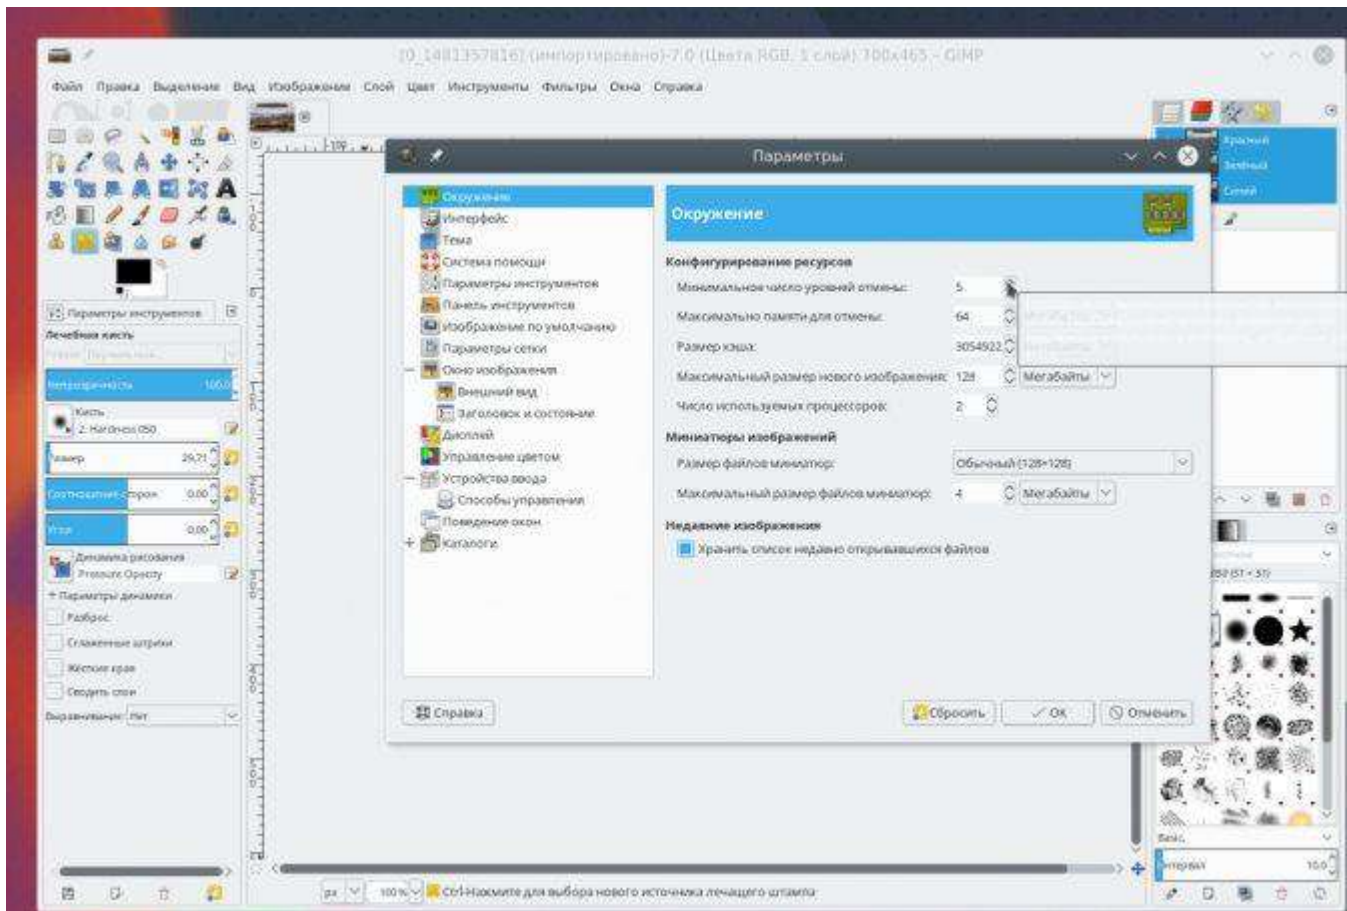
[0_1481357816] (импортировано)-7.0 (Цвета RGB, 1 слой) 700x465 – GIMP

Файл Правка Выделение Вид Изображение Слой Цвет Инструменты Фильтры Окна Справка

Параметры

Окружение
Интерфейс
Тема
Система помощи
Параметры инструментов
Панель инструментов
Изображение по умолчанию
Параметры сетки
Окно изображения
Внешний вид
Заголовок и состояние
Дисплей
Управление цветом
Устройства ввода
Способы управления
Поведение окон
Каталоги

Окружение

Конфигурирование ресурсов
Минимальное число уровней отмены: 5
Максимально памяти для отмены: 64
Размер кэша: 3054922
Максимальный размер нового изображения: 128 Мегабайты
Число используемых процессоров: 2

Миниатюры изображений
Размер файлов миниатюр: Обычный (128×128)
Максимальный размер файлов миниатюр: 4 Мегабайты

Недавние изображения
Хранить список недавно открывавшихся файлов

Справка
Сбросить
OK
Отменить

Параметры инструментов
Лечебная кисть
Непрозрачность 100,0
Кисть
2. Hardness 050
Размер 29,71
Соотношение сторон 0,00
Угол 0,00
Динамика рисования
Pressure Opacity
Параметры динамики
Разброс
Сглаженные штрихи
Жёсткие края
Сводить слои
Выравнивание: Нет

Красный
Зелёный
Синий

Basic,
Интервал 10,0

px 100 %
Ctrl-Нажмите для выбора нового источника лечащего штампа